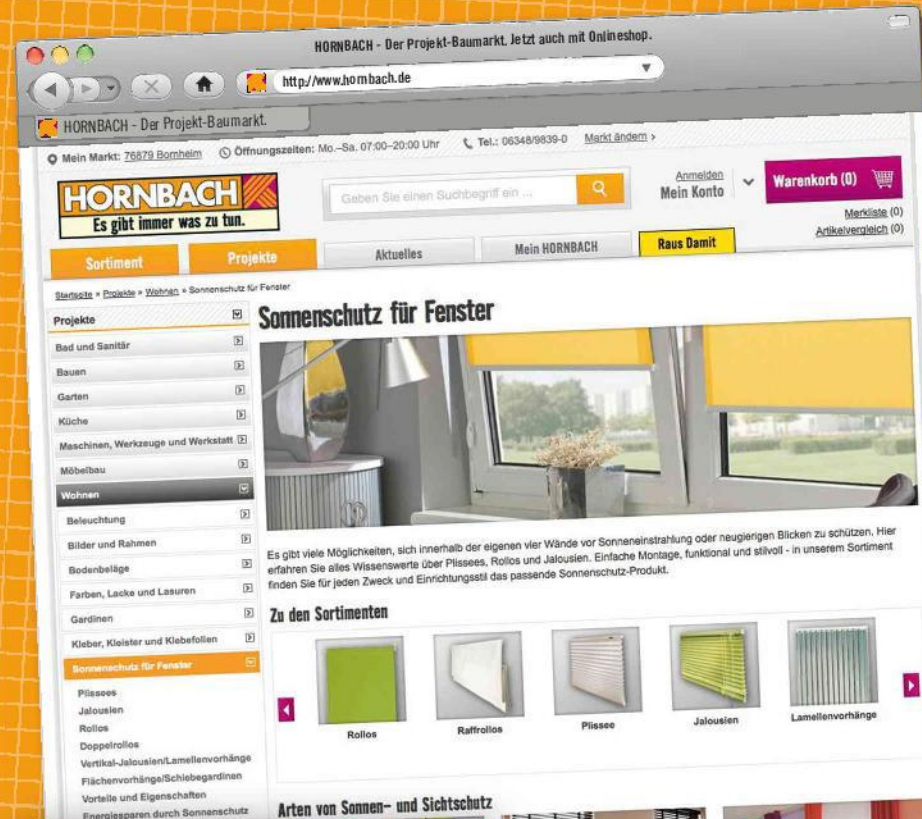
HORNBACH - Der Projekt-Baumarkt. Jetzt auch mit Onlineshop.

http://www.hornbach.de

HORNBACH - Der Projekt-Baumarkt.

Mein Markt: 76879 Bornheim Öffnungszeiten: Mo.–Sa. 07:00–20:00 Uhr Tel.: 06348/9839-0 Markt ändern >

HORNBACH
Es gibt immer was zu tun.

Geben Sie einen Suchbegriff ein ...

Anmelden
Mein Konto

Warenkorb (0)

Merkliste (0)
Artikelvergleich (0)

Sortiment Projekte Aktuelles Mein HORNBACH Raus Damit

Startseite » Projekte » Wohnen » Sonnenschutz für Fenster

Projekte
Bad und Sanitär
Bauen
Garten
Küche
Maschinen, Werkzeuge und Werkstatt
Möbelbau
Wohnen
Beleuchtung
Bilder und Rahmen
Bodenbeläge
Farben, Lacke und Lasuren
Gardinen
Kleber, Kleister und Klebefolien
Sonnenschutz für Fenster
Plissees
Jalousien
Rollos
Doppelrollos
Vertikal-Jalousien/Lamellenvorhänge
Flächenvorhänge/Schiebegardinen
Vorteile und Eigenschaften
Energiesparen durch Sonnenschutz

Sonnenschutz für Fenster

Es gibt viele Möglichkeiten, sich innerhalb der eigenen vier Wände vor Sonneneinstrahlung oder neugierigen Blicken zu schützen. Hier erfahren Sie alles Wissenswerte über Plissees, Rollos und Jalousien. Einfache Montage, funktional und stilvoll - in unserem Sortiment finden Sie für jeden Zweck und Einrichtungsstil das passende Sonnenschutz-Produkt.

Zu den Sortimenten

Rollos
Raffrollos
Plissee
Jalousien
Lamellenvorhänge

Arten von Sonnen- und Sichtschutz